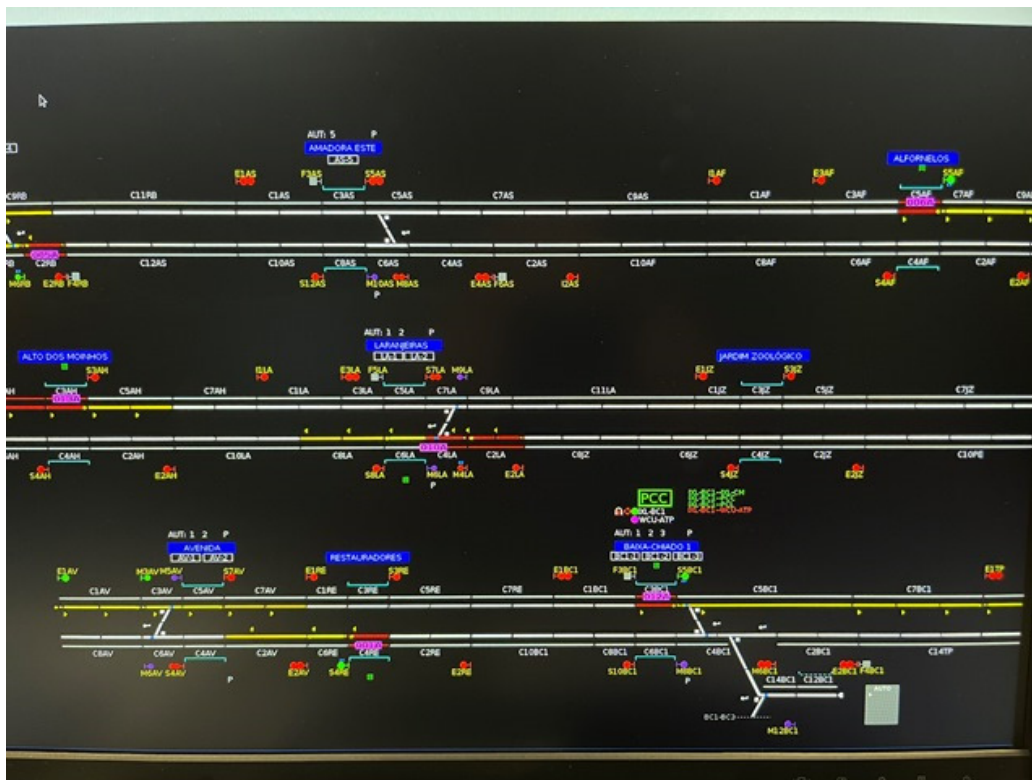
AUT: 5 P
AMADORA ESTE
E1AS F3AS S5AS E1AF E3AF ALFORNELOS S5AF
C9RB C11RB C1AS C3AS C5AS C7AS C9AS C1AF C3AF C5AF C7AF
RB C2RB C12AS C10AS C8AS C6AS C4AS C2AS C10AF C8AF C6AF C4AF C2AF
M6RB E2RB F4RB S12AS M10AS M8AS E4AS F6AS I2AS S4AF E2AF
P

AUT: 1 2 P
LARANJEIRAS
ALTO DOS MOINHOS
JARDIM ZOOLÓGICO
S3AH I1LA E3LA F5LA S7LA M9LA E1JZ S3JZ
AH C3AH C5AH C7AH C1LA C3LA C5LA C7LA C9LA C11LA C1JZ C3JZ C5JZ C7JZ
AH C4AH C2AH C10LA C8LA C6LA C4LA C2LA C8JZ C6JZ C4JZ C2JZ C10PE
S4AH E2AH S8LA M8LA M4LA E2LA S4JZ E2JZ

PCC
AUT: 1 2 3
BAIXA-CHIADO 1
AUT: 1 2 P
AVENIDA
RESTAURADORES
E1AV M3AV M5AV S7AV E1RE S3RE E1BC1 F3BC1 S5BC1 E1TP
C1AV C3AV C5AV C7AV C1RE C3RE C5RE C7RE C1BC1 C3BC1 C5BC1 C7BC1
C8AV C6AV C4AV C2AV C6RE C4RE C2RE C10BC1 C8BC1 C6BC1 C4BC1 C2BC1 C14TP
M6AV S4AV E2AV S4RE E2RE S10BC1 M8BC1 M6BC1 E2BC1 F4BC1 C14BC1 C12BC1
P
AUTO
M12BC1